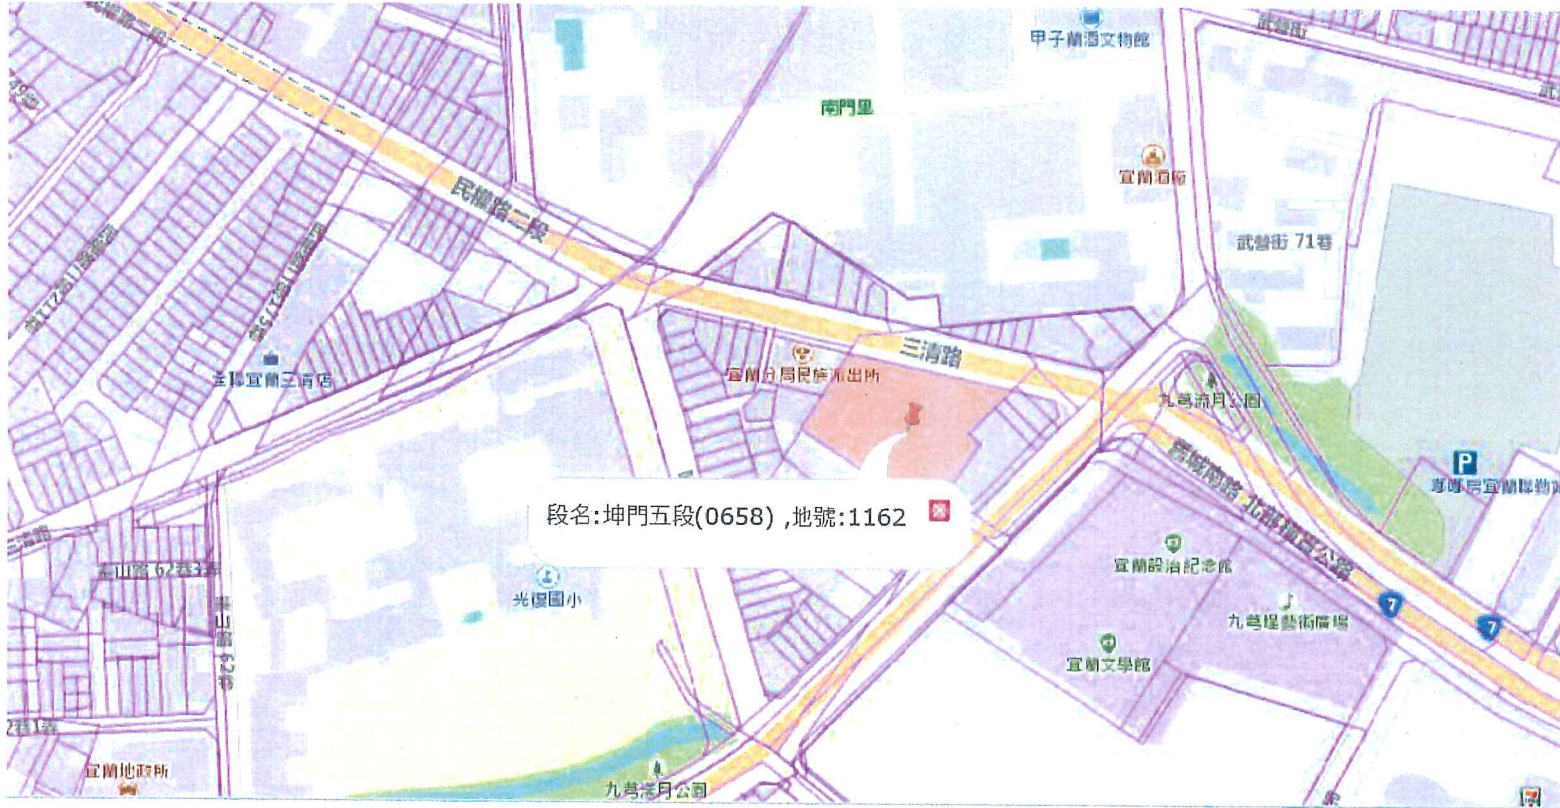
甲子蘭酒文物館

南門里

宜蘭酒廠

武營街 71巷

民權路二段

三清路

宜蘭分局民族派出所

九芎湖月公園

全家宜蘭三清店

段名:坤門五段(0658) ,地號:1162

宜蘭設治紀念館

九芎埕藝術廣場

宜蘭文學館

光復國小

宜蘭地政所

九芎湖月公園

7

7